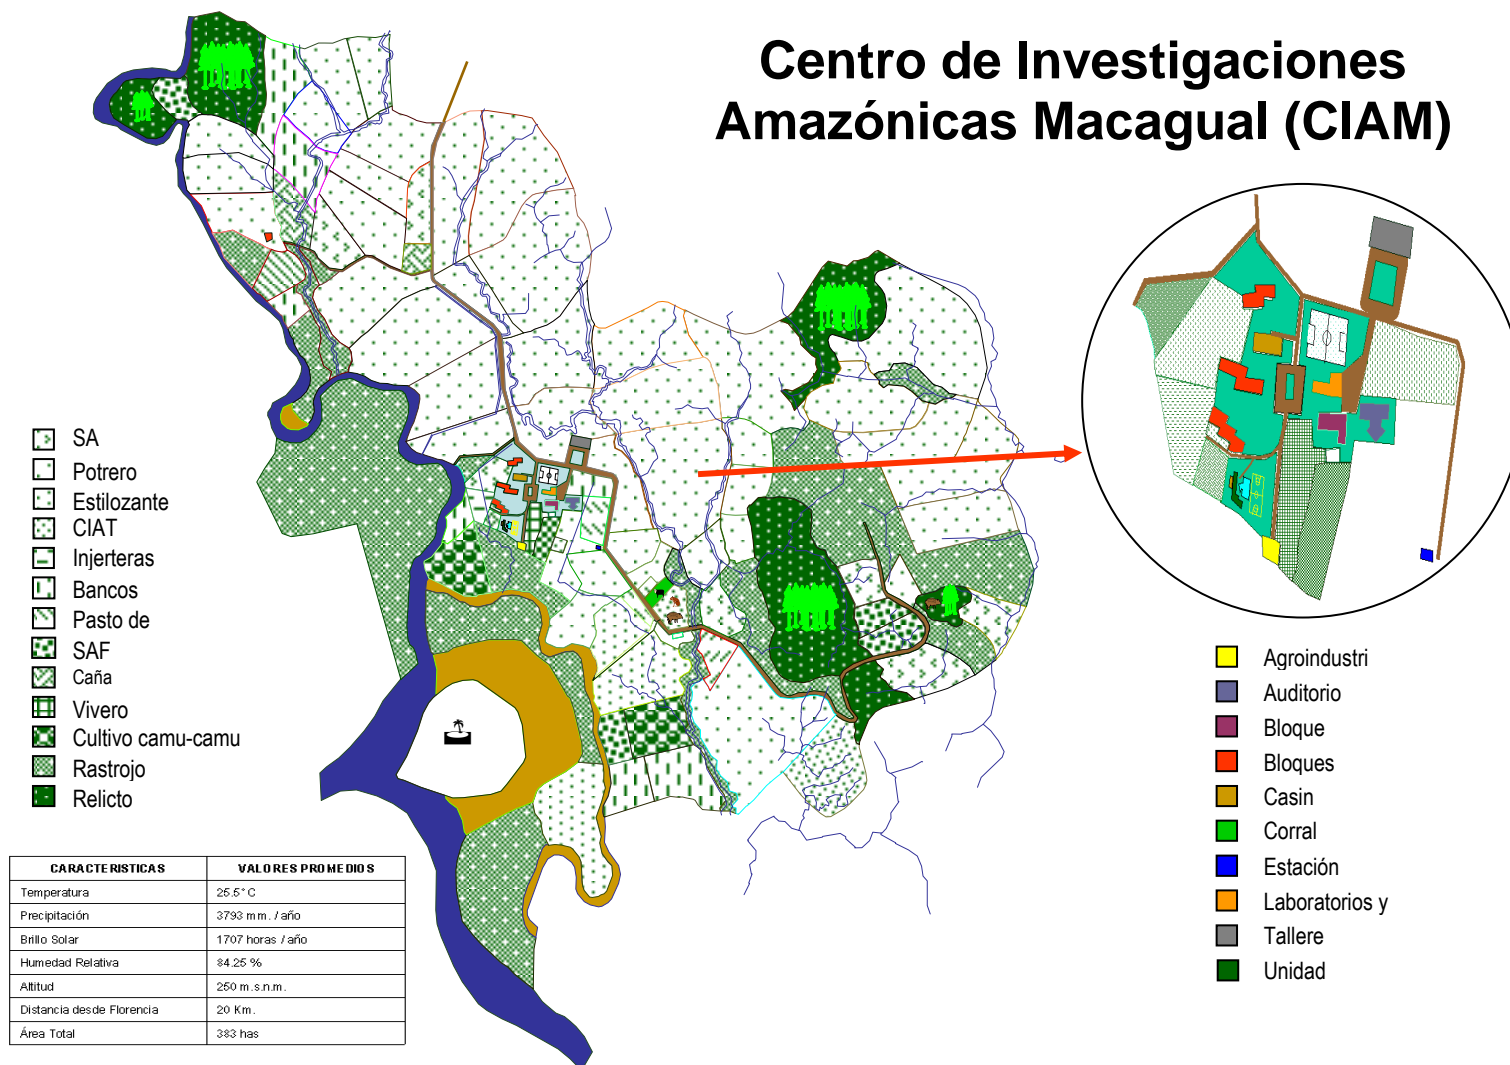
Centro de Investigaciones Amazónicas Macagual (CIAM)

SA
Potrero
Estilozante
CIAT
Injerteras
Bancos
Pasto de
SAF
Caña
Vivero
Cultivo camu-camu
Rastrojo
Relicto

Agroindustri
Auditorio
Bloque
Bloques
Casin
Corral
Estación
Laboratorios y
Tallere
Unidad

| CARACTERISTICAS | VALORES PROMEDIOS |
|---|---|
| Temperatura | 25.5° C |
| Precipitación | 3793 mm. / año |
| Brillo Solar | 1707 horas / año |
| Humedad Relativa | 84.25 % |
| Altitud | 250 m.s.n.m. |
| Distancia desde Florencia | 20 Km. |
| Área Total | 383 has |